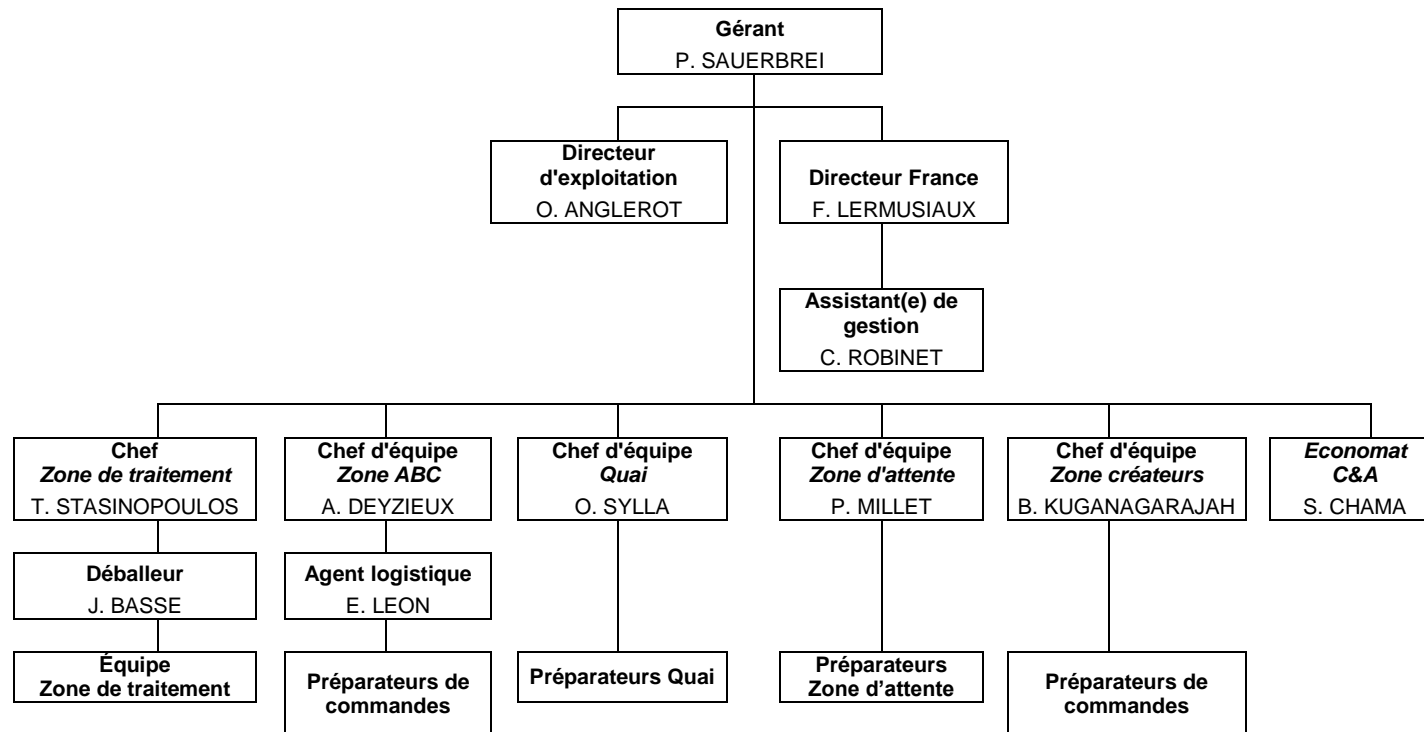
Gérant
P. SAUERBREI

Directeur d'exploitation
O. ANGLEROT

Directeur France
F. LERMUSIAUX

Assistant(e) de gestion
C. ROBINET

Chef
*Zone de traitement*
T. STASINOPOULOS

Déballeur
J. BASSE

Équipe
Zone de traitement

Chef d'équipe
*Zone ABC*
A. DEYZIEUX

Agent logistique
E. LEON

Préparateurs de commandes

Chef d'équipe
*Quai*
O. SYLLA

Préparateurs Quai

Chef d'équipe
*Zone d'attente*
P. MILLET

Préparateurs
Zone d'attente

Chef d'équipe
*Zone créateurs*
B. KUGANAGARAJAH

Préparateurs de commandes

*Economat C&A*
S. CHAMA